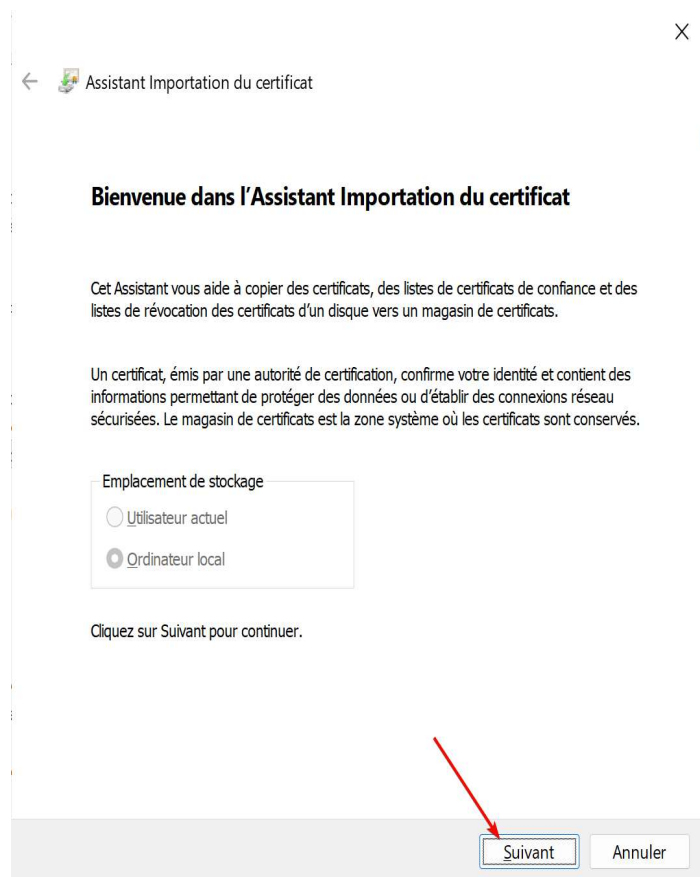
X

←

Assistant Importation du certificat

Bienvenue dans l'Assistant Importation du certificat

Cet Assistant vous aide à copier des certificats, des listes de certificats de confiance et des listes de révocation des certificats d'un disque vers un magasin de certificats.

Un certificat, émis par une autorité de certification, confirme votre identité et contient des informations permettant de protéger des données ou d'établir des connexions réseau sécurisées. Le magasin de certificats est la zone système où les certificats sont conservés.

Emplacement de stockage

Utilisateur actuel

Ordinateur local

Cliquez sur Suivant pour continuer.

Suivant

Annuler